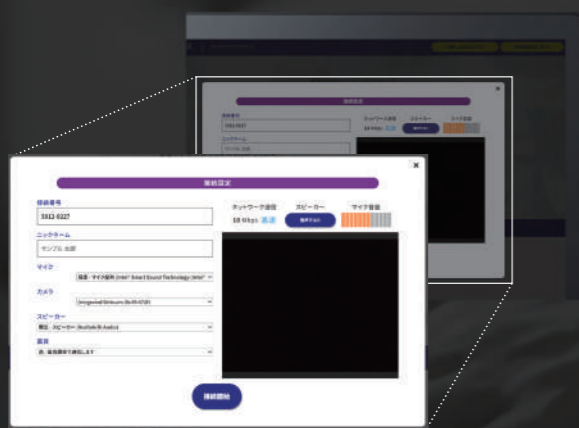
×

接続設定

接続番号
5912-0327

ニックネーム
サンプル 太郎

マイク
既定 - マイク配列 (Intel® Smart Sound Technology (Intel®

カメラ
Integrated Webcam (0c45:6720)

スピーカー
既定 - スピーカー (Realtek(R) Audio)

画質
高・帯域調節で通話します

ネットワーク速度
10 Mbps 高速

スピーカー
音声テスト

マイク音量

接続開始